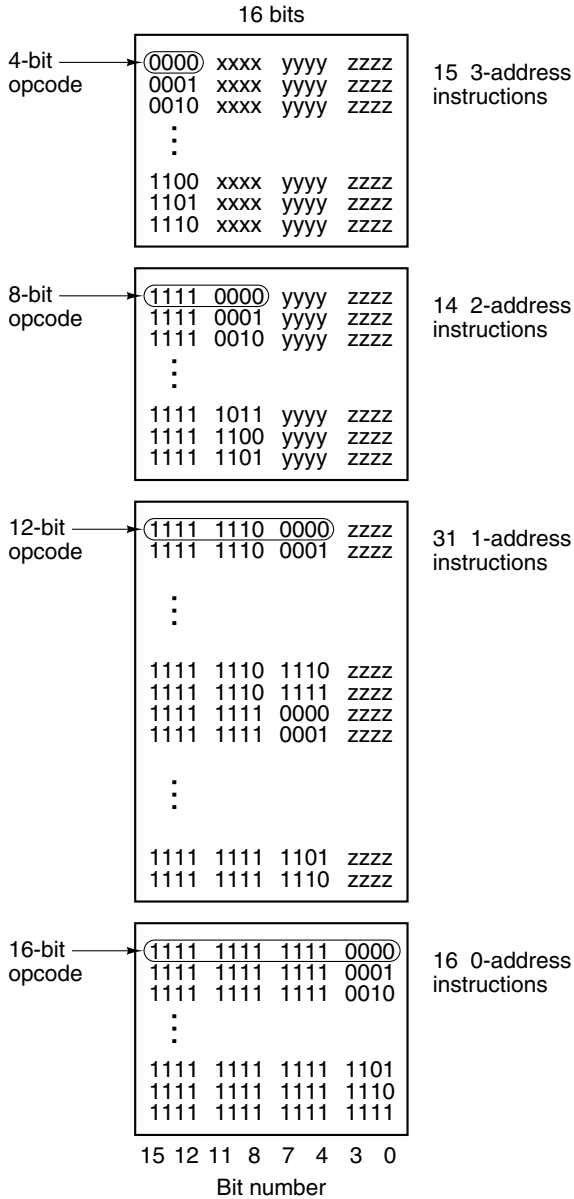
16 bits

4-bit opcode

0000 xxxx yyyy zzzz
0001 xxxx yyyy zzzz
0010 xxxx yyyy zzzz
⋮
1100 xxxx yyyy zzzz
1101 xxxx yyyy zzzz
1110 xxxx yyyy zzzz

15 3-address instructions

8-bit opcode

1111 0000 yyyy zzzz
1111 0001 yyyy zzzz
1111 0010 yyyy zzzz
⋮
1111 1011 yyyy zzzz
1111 1100 yyyy zzzz
1111 1101 yyyy zzzz

14 2-address instructions

12-bit opcode

1111 1110 0000 zzzz
1111 1110 0001 zzzz
⋮
1111 1110 1110 zzzz
1111 1110 1111 zzzz
1111 1111 0000 zzzz
1111 1111 0001 zzzz
⋮
1111 1111 1101 zzzz
1111 1111 1110 zzzz

31 1-address instructions

16-bit opcode

1111 1111 1111 0000
1111 1111 1111 0001
1111 1111 1111 0010
⋮
1111 1111 1111 1101
1111 1111 1111 1110
1111 1111 1111 1111

16 0-address instructions

15 12 11 8 7 4 3 0
Bit number